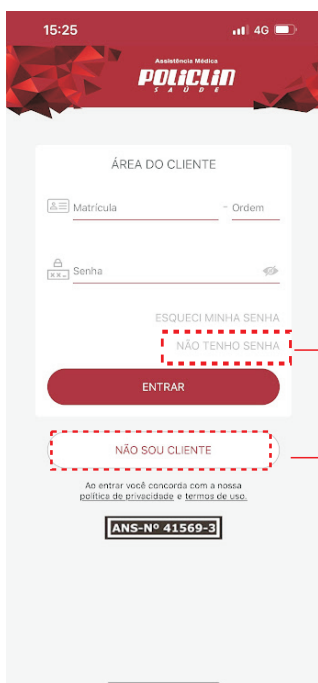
15:25

4G

Assistência Médica
POLICLIN
SAÚDE

ÁREA DO CLIENTE

Matrícula

-

Ordem

Senha

ESQUECI MINHA SENHA

NÃO TENHO SENHA

ENTRAR

NÃO SOU CLIENTE

Ao entrar você concorda com a nossa política de privacidade e termos de uso.

ANS-Nº 41569-3